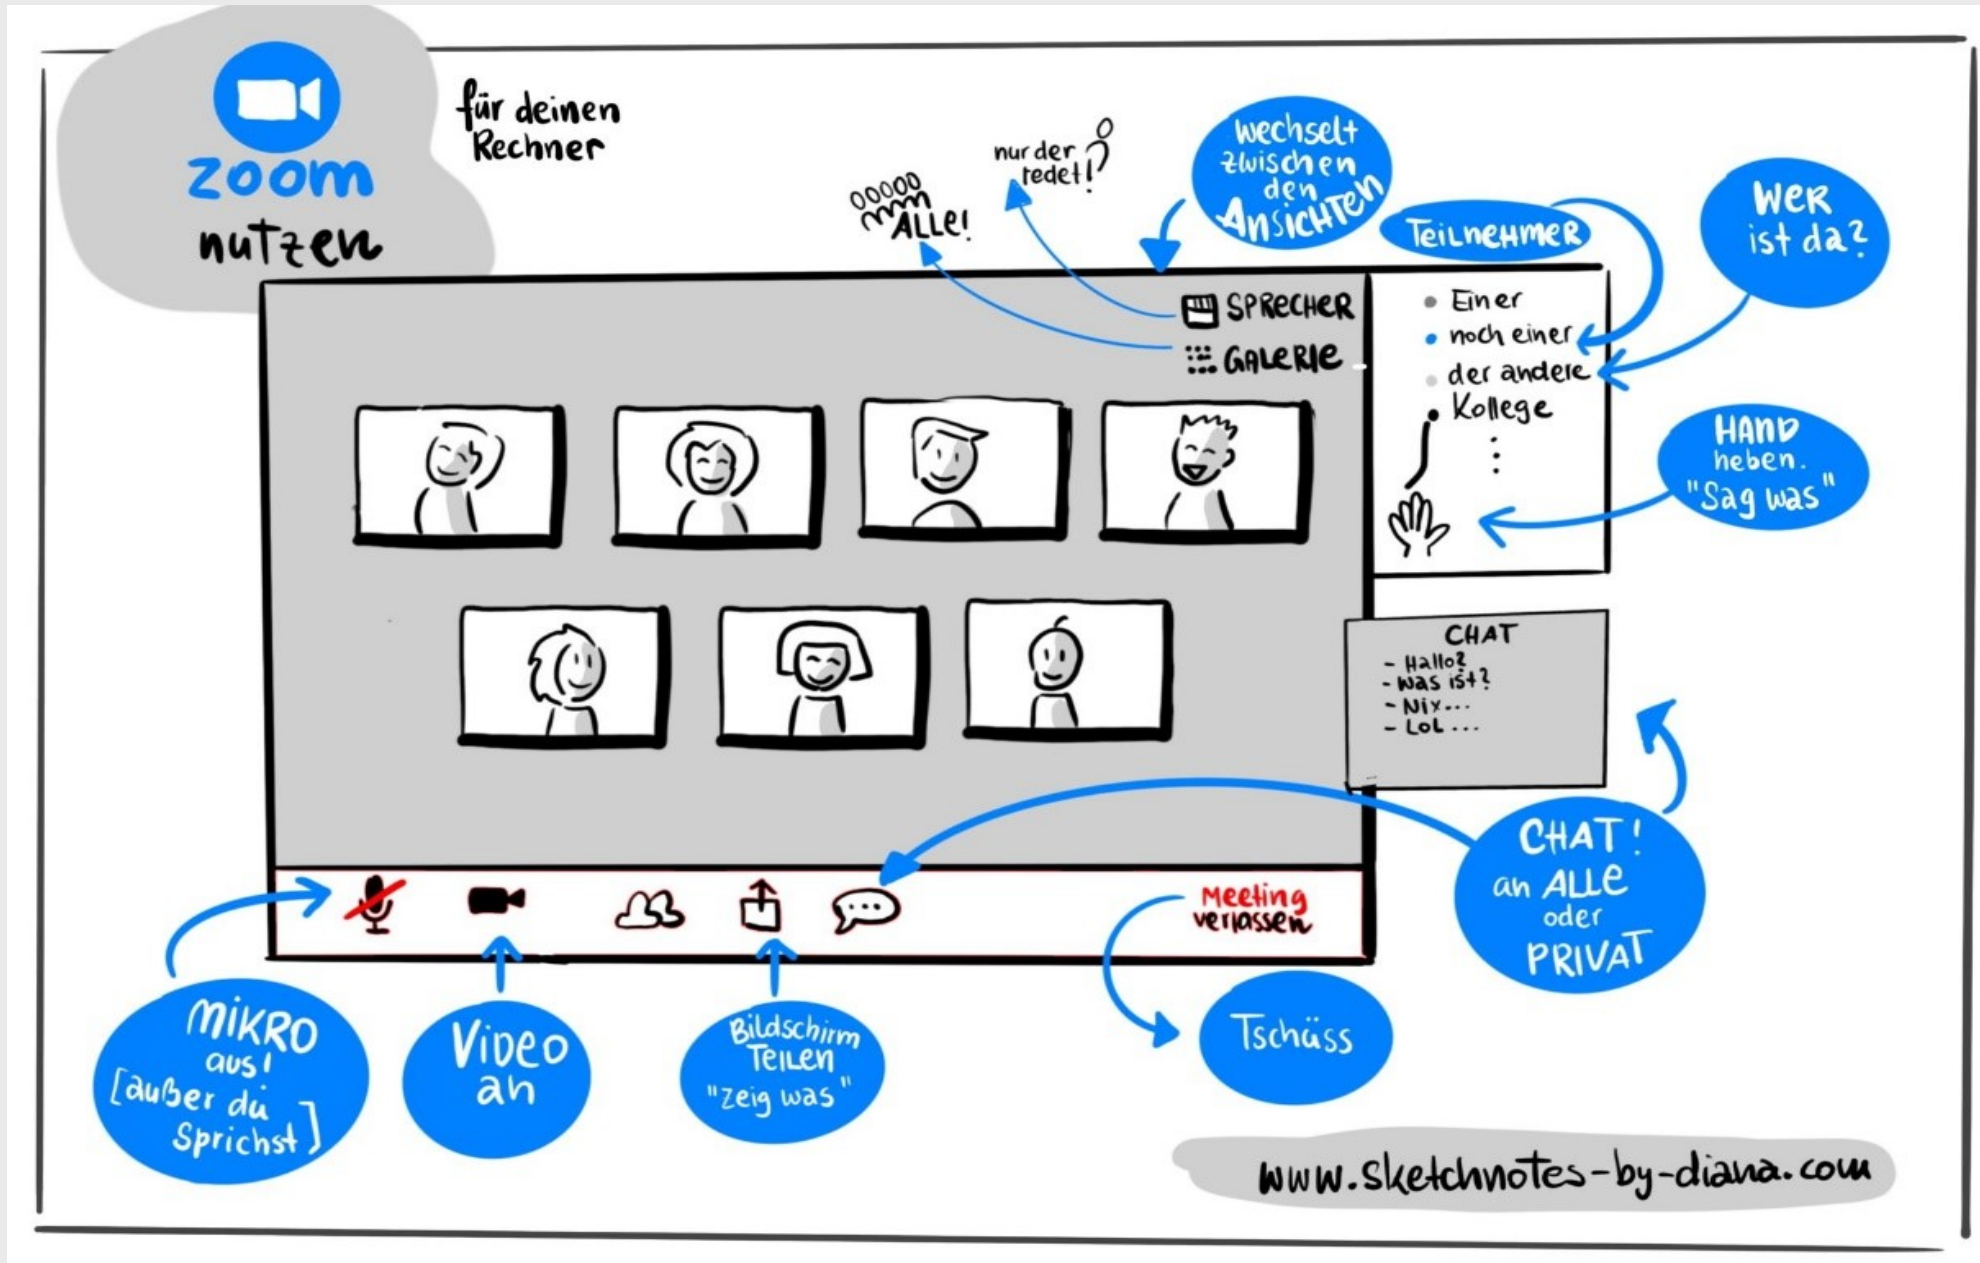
zoom nutzen

für deinen Rechner

ooooo mmm ALLE!

nur der redet!

wechselt zwischen den ANSICHTEN

TEILNEHMER

WER ist da?

SPRECHER

GALERIE

• Einer
• noch einer
• der andere
• Kollege
⋮

HAND heben. "Sag was"

CHAT
- Hallo?
- Was ist?
- Nix...
- LoL...

CHAT! an ALLE oder PRIVAT

Meeting verlassen

MIKRO aus! [außer du sprichst]

Video an

Bildschirm TEILEN "zeig was"

Tschüss

www.sketchnotes-by-diana.com